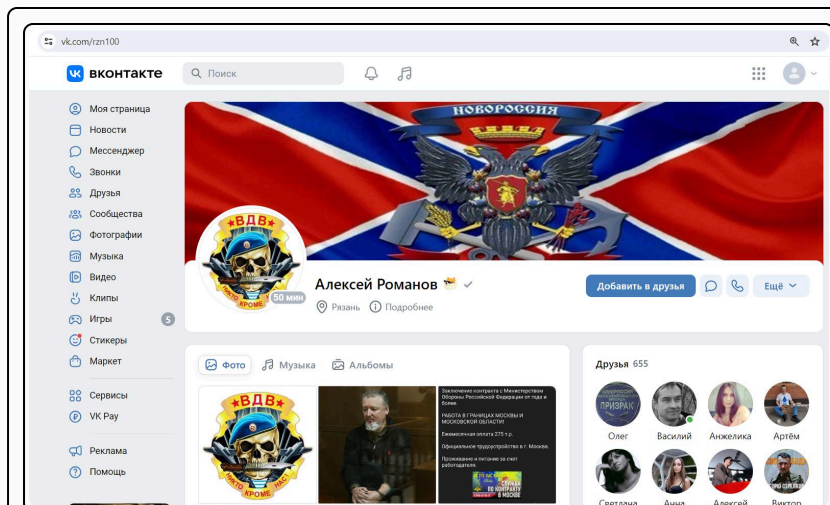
vk.com/rzn100

вконтакте

Поиск

Моя страница
Новости
Мессенджер
Звонки
Друзья
Сообщества
Фотографии
Музыка
Видео
Клипы
Игры 5
Стикеры
Маркет

Сервисы
VK Pay

Реклама
Помощь

НОВОРОССИЯ

ВДВ
НИКТО КРОМЕ НАС

50 мин

Алексей Романов

Рязань
Подробнее

Добавить в друзья
Ещё

Фото
Музыка
Альбомы

ВДВ
НИКТО КРОМЕ НАС

Заключение контракта с Министерством Обороны Российской Федерации от года и более.

РАБОТА В ГРАНИЦАХ МОСКВЫ И МОСКОВСКОЙ ОБЛАСТИ

Ежемесячная оплата 275 т.р.

Официальное трудоустройство в г. Москва.

Проживание и питание за счет работодателя.

СЛУЖБА ПО КОНТРАКТУ В МОСКВЕ

Друзья 655

ПРИЗРАК

Олег
Василий
Анжелика
Артём
Светлана
Анна
Алексей
Алексей